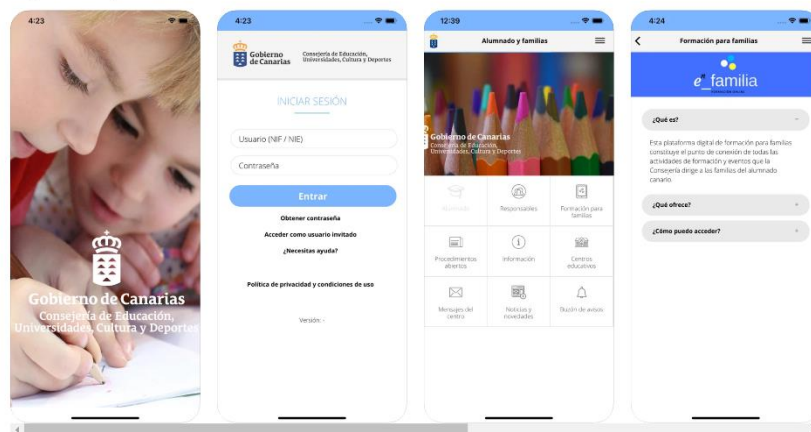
4:23

Gobierno de Canarias
Consejería de Educación, Universidades, Cultura y Deportes

4:23

Gobierno de Canarias
Consejería de Educación, Universidades, Cultura y Deportes

INICIAR SESIÓN

Usuario (NIF / NIE)

Contraseña

Entrar

Obtener contraseña

Acceder como usuario invitado

¿Necesitas ayuda?

Política de privacidad y condiciones de uso

Versión: -

12:39

Alumnado y familias

Gobierno de Canarias
Consejería de Educación, Universidades, Cultura y Deportes

Alumnado

Responsables

Formación para familias

Procedimientos abiertos

Información

Centros educativos

Mensajes del centro

Noticias y novedades

Buzón de avisos

4:24

Formación para familias

e_familia

¿Qué es?

Esta plataforma digital de formación para familias constituye el punto de conexión de todas las actividades de formación y eventos que la Consejería dirige a las familias del alumnado canario.

¿Qué ofrece?

¿Cómo puedo acceder?